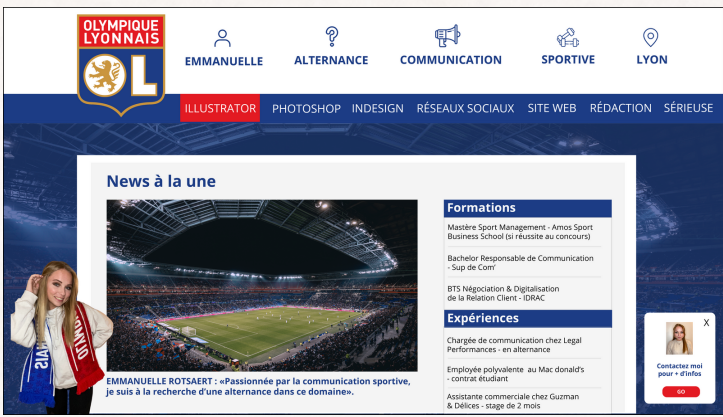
OLYMPIQUE LYONNAIS

OL

EMMANUELLE ALTERNANCE COMMUNICATION SPORTIVE LYON

ILLUSTRATOR PHOTOSHOP INDESIGN RÉSEAUX SOCIAUX SITE WEB RÉDACTION SÉRIEUSE

News à la une

EMMANUELLE ROTSAERT : «Passionnée par la communication sportive, je suis à la recherche d'une alternance dans ce domaine».

Formations

Mastère Sport Management - Amos Sport Business School (si réussite au concours)

Bachelor Responsable de Communication - Sup de Com'

BTS Négociation & Digitalisation de la Relation Client - IDRAC

Expériences

Chargée de communication chez Legal Performances - en alternance

Employée polyvalente au Mac donald's - contrat étudiant

Assistante commerciale chez Guzman & Délices - stage de 2 mois

X

Contactez moi pour + d'infos

GO